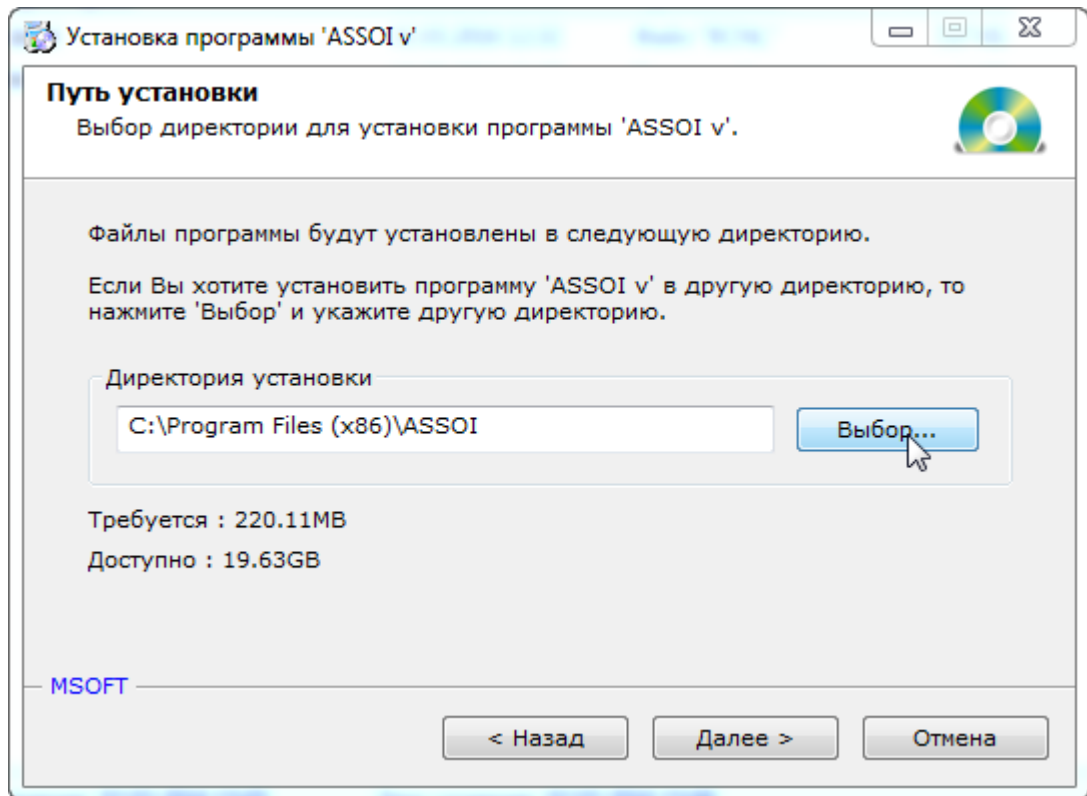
Установка программы 'ASSOI v'

Путь установки
Выбор директории для установки программы 'ASSOI v'.

Файлы программы будут установлены в следующую директорию.

Если Вы хотите установить программу 'ASSOI v' в другую директорию, то нажмите 'Выбор' и укажите другую директорию.

Директория установки
C:\Program Files (x86)\ASSOI
Выбор...

Требуется : 220.11MB
Доступно : 19.63GB

MSOFT

< Назад
Далее >
Отмена